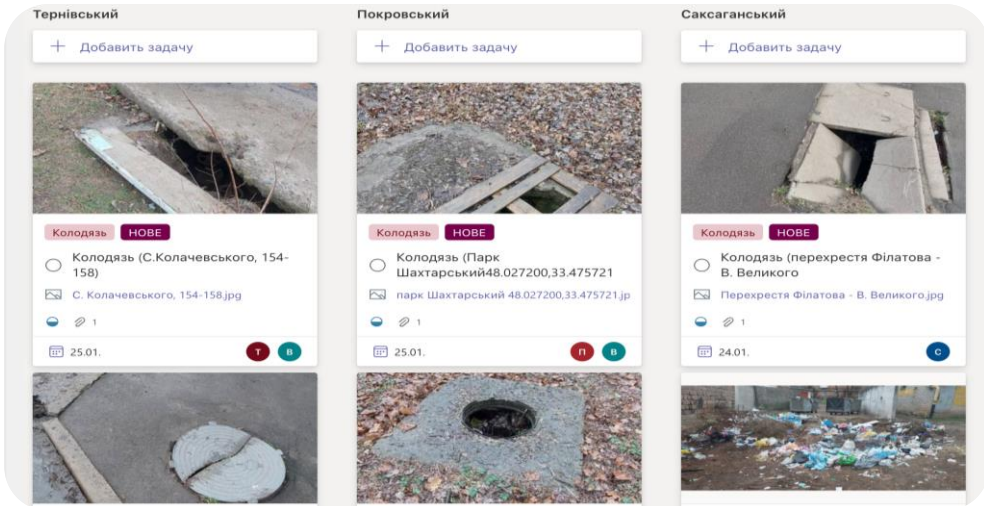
Тернівський

+ Добавить задачу

Колодязь НОВЕ

Колодязь (С.Колачевського, 154-158)

С. Колачевського, 154-158.jpg

1

25.01.

Т В

Покровський

+ Добавить задачу

Колодязь НОВЕ

Колодязь (Парк Шахтарський48.027200,33.475721

парк Шахтарський 48.027200,33.475721.jp

1

25.01.

П В

Саксаганський

+ Добавить задачу

Колодязь НОВЕ

Колодязь (перехрестя Філатова - В. Великого

Перехрестя Філатова - В. Великого.jpg

1

24.01.

С